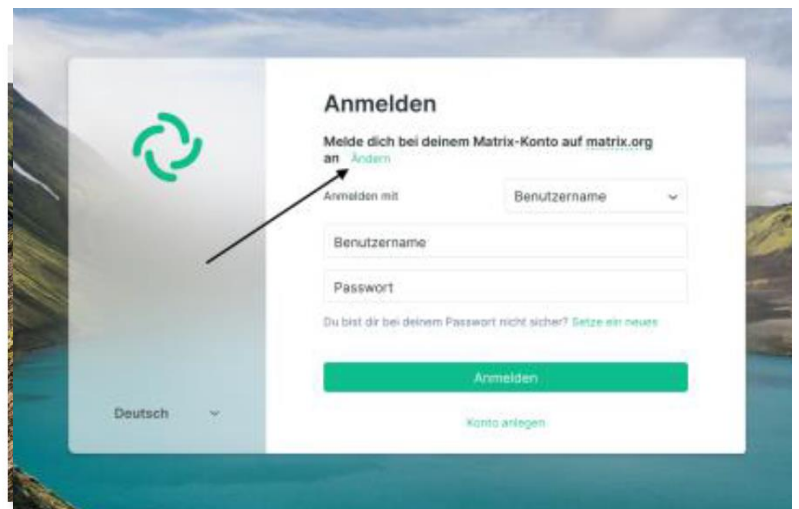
Anmelden

Melde dich bei deinem Matrix-Konto auf matrix.org an Ändern

Anmelden mit

Benutzername

Benutzername

Passwort

Du bist dir bei deinem Passwort nicht sicher? Setze ein neues

Anmelden

Konto anlegen

Deutsch